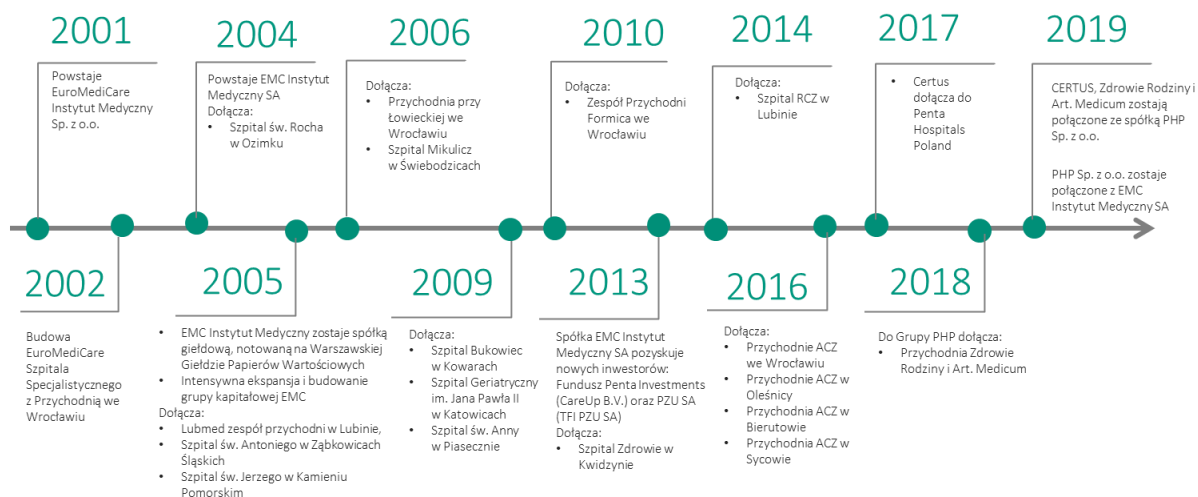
2001

Powstaje EuroMediCare Instytut Medyczny Sp. z o.o.

2004

Powstaje EMC Instytut Medyczny SA
Dołącza:
• Szpital św. Rocha w Ozimku

2006

Dołącza:
• Przychodnia przy Łowieckiej we Wrocławiu
• Szpital Mikulicz w Świebodzicach

2010

Dołącza:
• Zespół Przychodni Formica we Wrocławiu

2014

Dołącza:
• Szpital RCZ w Lubinie

2017

• Certus dołącza do Penta Hospitals Poland

2019

CERTUS, Zdrowie Rodziny i Art. Medicum zostają połączone ze spółką PHP Sp. z o.o.

PHP Sp. z o.o. zostaje połączone z EMC Instytut Medyczny SA

2002

Budowa EuroMediCare Szpitala Specjalistycznego z Przychodnią we Wrocławiu

2005

• EMC Instytut Medyczny zostaje spółką giełdową, notowaną na Warszawskiej Giełdzie Papierów Wartościowych
• Intensywna ekspansja i budowanie grupy kapitałowej EMC
Dołącza:
• Lubmed zespół przychodni w Lubinie,
• Szpital św. Antoniego w Ząbkowicach Śląskich
• Szpital św. Jerzego w Kamieniu Pomorskim

2009

Dołącza:
• Szpital Bukowiec w Kowarach
• Szpital Geriatryczny im. Jana Pawła II w Katowicach
• Szpital św. Anny w Piasecznie

2013

Spółka EMC Instytut Medyczny SA pozyskuje nowych inwestorów: Fundusz Penta Investments (CareUp B.V.) oraz PZU SA (TFI PZU SA)
Dołącza:
• Szpital Zdrowie w Kwidzynie

2016

Dołącza:
• Przychodnie ACZ we Wrocławiu
• Przychodnie ACZ w Oleśnicy
• Przychodnia ACZ w Bierutowie
• Przychodnia ACZ w Sycowie

2018

Do Grupy PHP dołącza:
• Przychodnia Zdrowie Rodziny i Art. Medicum